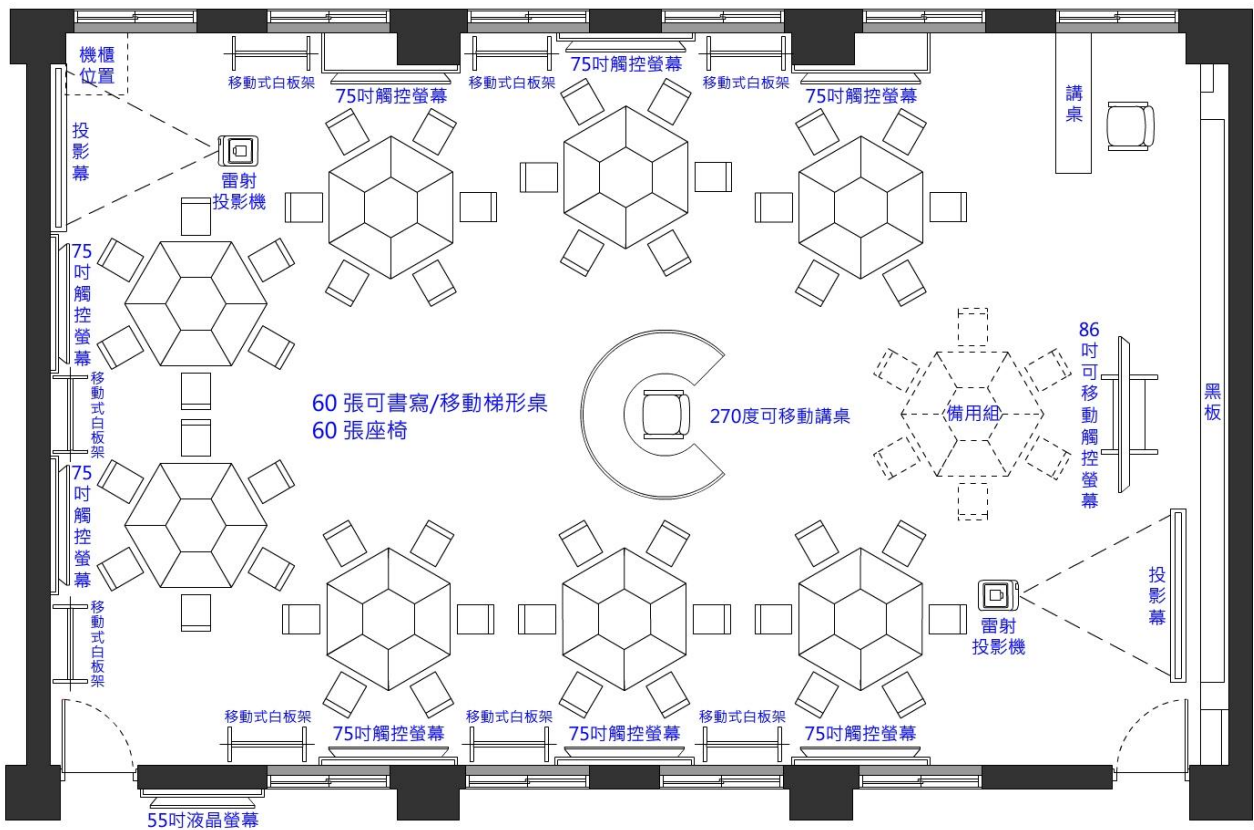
機櫃位置

移動式白板架

75吋觸控螢幕

移動式白板架

75吋觸控螢幕

移動式白板架

75吋觸控螢幕

講桌

投影幕

雷射投影機

75吋觸控螢幕

移動式白板架

75吋觸控螢幕

移動式白板架

60 張可書寫/移動梯形桌
60 張座椅

270度可移動講桌

備用組

86吋可移動觸控螢幕

黑板

投影幕

雷射投影機

移動式白板架

75吋觸控螢幕

移動式白板架

75吋觸控螢幕

移動式白板架

75吋觸控螢幕

55吋液晶螢幕